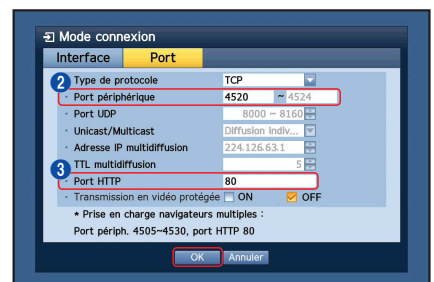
Mode connexion

Interface | Port

2 Type de protocole TCP
Port périphérique 4520 ~ 4524
Port UDP 8000 ~ 8160
Unicast/Multicast Diffusion Indiv...
Adresse IP multidiffusion 224.126.63.1
TTL multidiffusion 5
3 Port HTTP 80
Transmission en vidéo protégée ON OFF

* Prise en charge navigateurs multiples :
Port périph. 4505~4530, port HTTP 80

OK Annuler